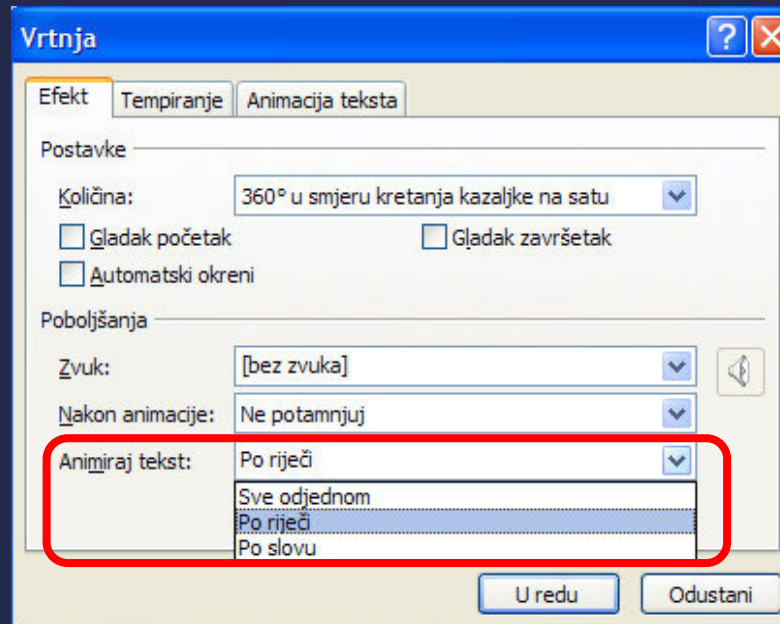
Vrtnja

Efekt | Tempiranje | Animacija teksta

Postavke

Količina: 360° u smjeru kretanja kazaljke na satu

Gladak početak

Gladak završetak

Automatski okreni

Poboljšanja

Zvuk: [bez zvuka]

Nakon animacije: Ne potamnjuj

Animiraj tekst: Po riječi

Sve odjednom

Po riječi

Po slovu

U redu

Odustani